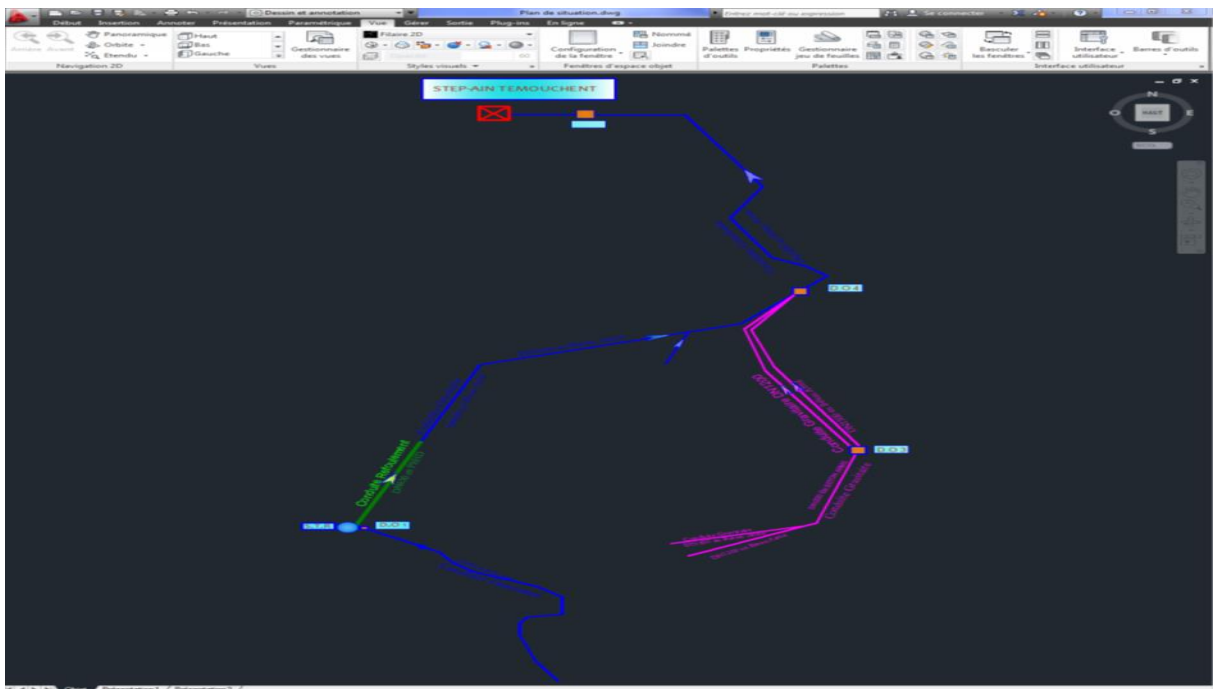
Dessin et annotation
Plan de situation.dwg
Entrez mot-clé ou expression
Se connecter
Début Insertion Annoter Présentation Paramétrique Vue Gérer Sortie Plug-ins En ligne
Panoramique
Orbite
Etendu
Navigation 2D
Haut
Bas
Gauche
Gestionnaire des vues
Vues
Filaire 2D
Styles visuels
Configuration de la fenêtre
Nommé
Joindre
Fenêtres d'espace objet
Palettes d'outils
Propriétés
Gestionnaire jeu de feuilles
Palettes
Basculer les fenêtres
Interface utilisateur
Barres d'outils
Interface utilisateur
STEP-AIN TEMOUCHENT
N
O
E
S
HAUT
D.O.4
D.O.3
D.O.1
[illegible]
Conduite Gravitaire
Conduite Gravitaire
Conduite de Refoulement
Objet Modèle Présentation1 Présentation2